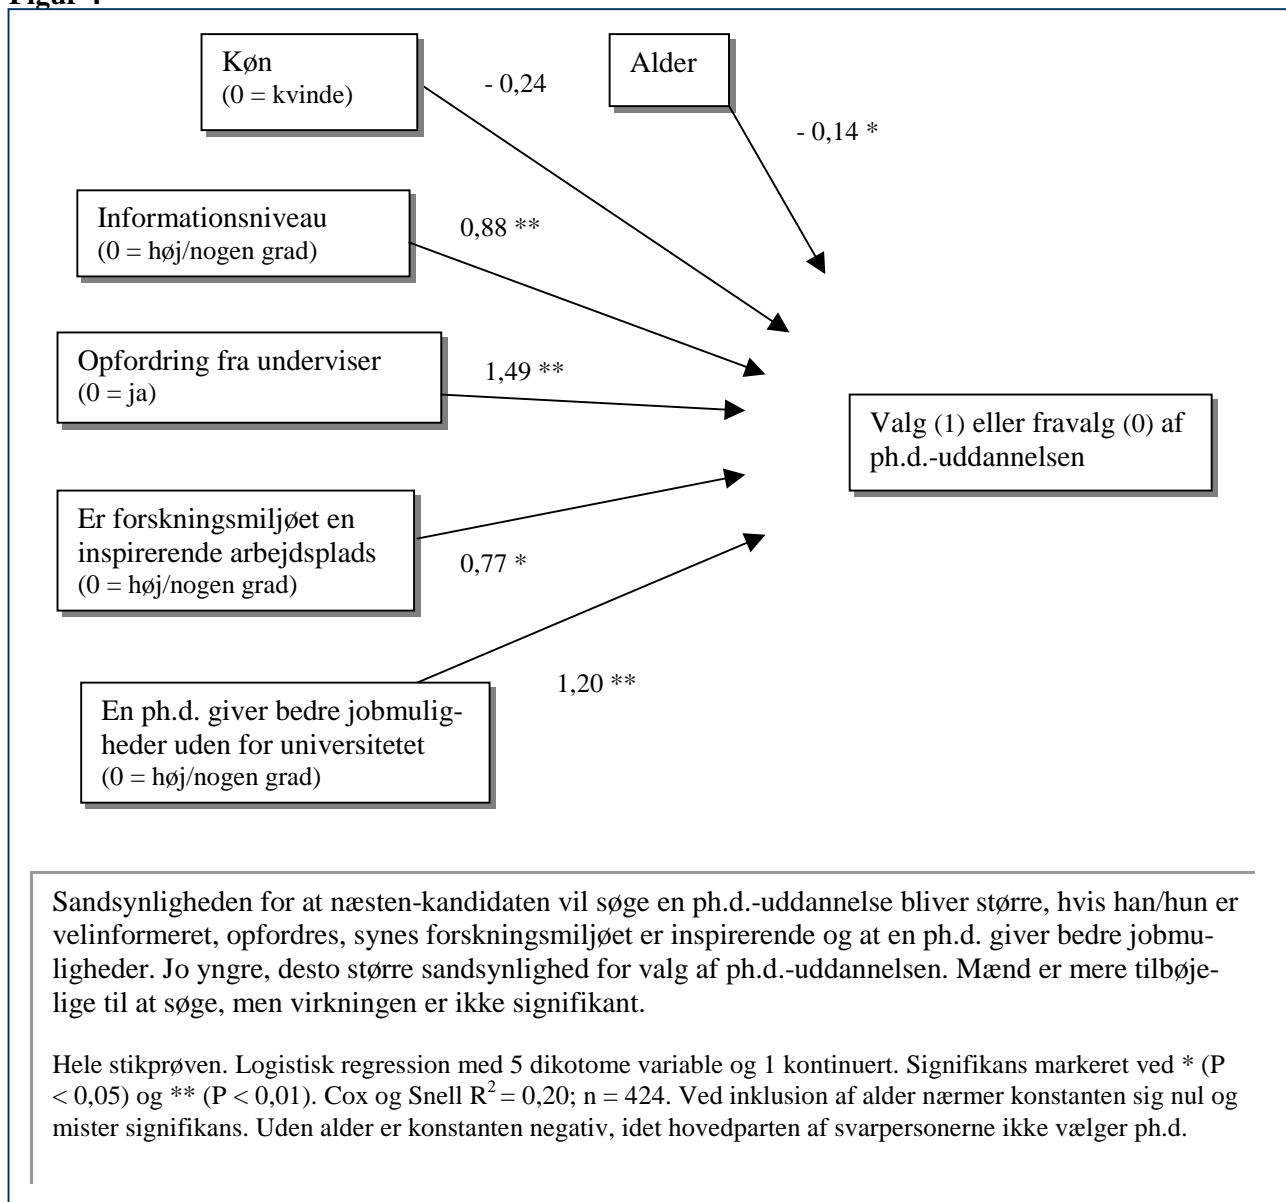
Figur 4

Køn
(0 = kvinde)

- 0,24

Alder

- 0,14 *

Informationsniveau
(0 = høj/nogen grad)

0,88 **

Opfordring fra underviser
(0 = ja)

1,49 **

Valg (1) eller fravalg (0) af ph.d.-uddannelsen

Er forskningsmiljøet en inspirerende arbejdsplads
(0 = høj/nogen grad)

0,77 *

1,20 **

En ph.d. giver bedre jobmuligheder uden for universitetet
(0 = høj/nogen grad)

Sandsynligheden for at næsten-kandidaten vil søge en ph.d.-uddannelse bliver større, hvis han/hun er velinformeret, opfordres, synes forskningsmiljøet er inspirerende og at en ph.d. giver bedre jobmuligheder. Jo yngre, desto større sandsynlighed for valg af ph.d.-uddannelsen. Mænd er mere tilbøjelige til at søge, men virkningen er ikke signifikant.

Hele stikprøven. Logistisk regression med 5 dikotome variable og 1 kontinuert. Signifikans markeret ved * (P < 0,05) og ** (P < 0,01). Cox og Snell $R^2 = 0,20$; n = 424. Ved inklusion af alder nærmer konstanten sig nul og mister signifikans. Uden alder er konstanten negativ, idet hovedparten af svarpersonerne ikke vælger ph.d.